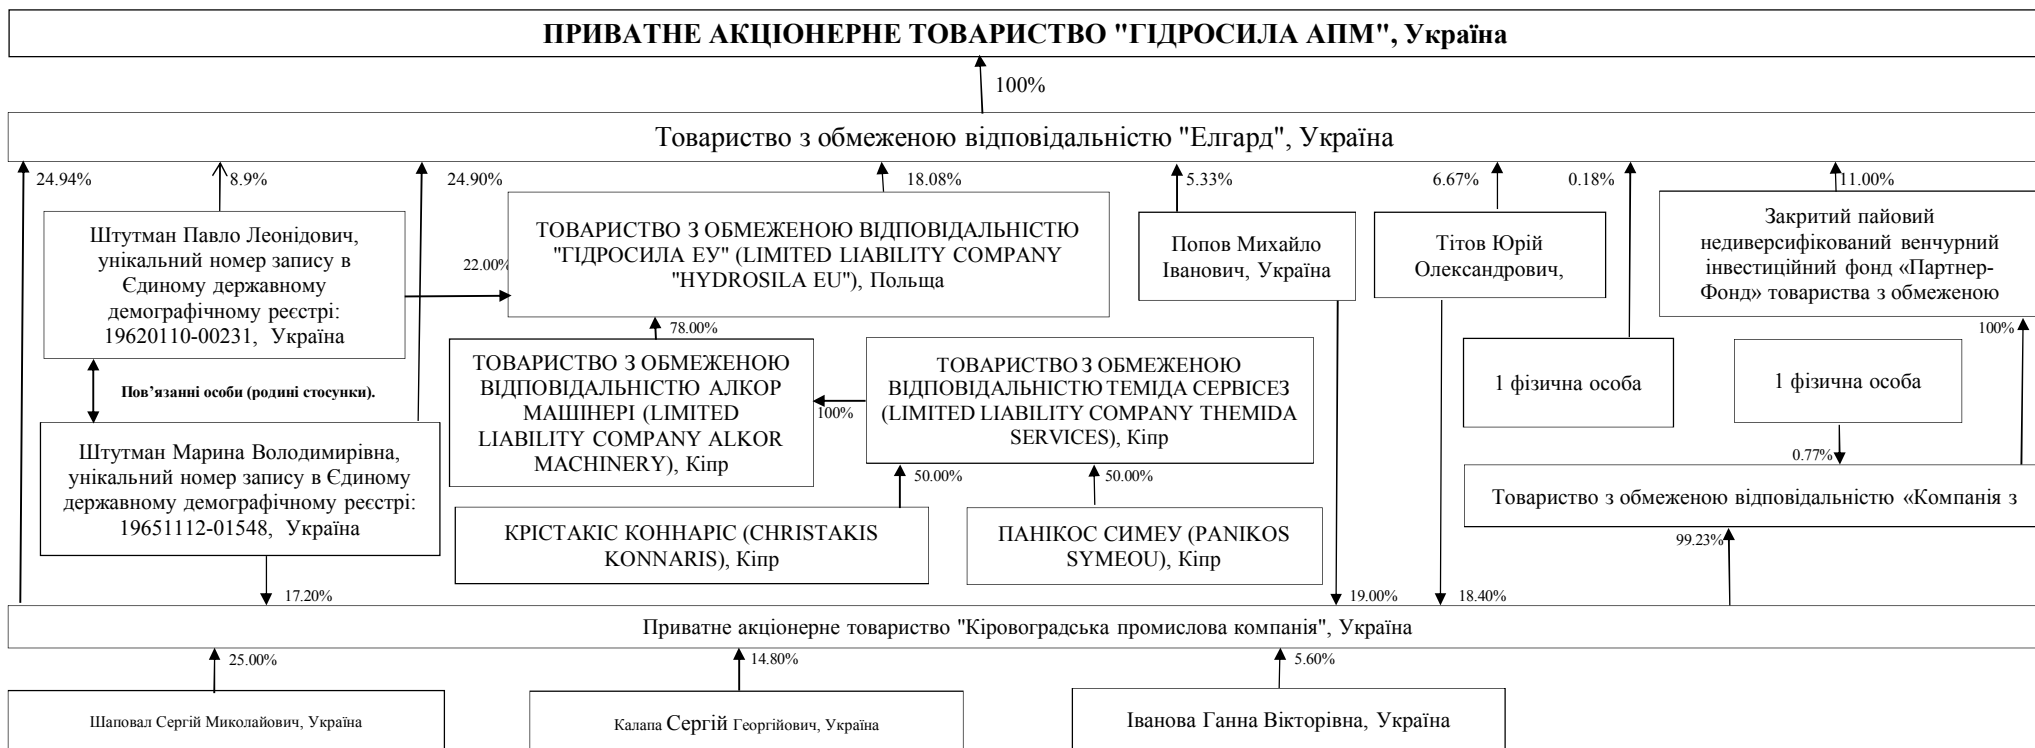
ПРИВАТНЕ АКЦІОНЕРНЕ ТОВАРИСТВО "ГІДРОСИЛА АПМ", Україна

100%

Товариство з обмеженою відповідальністю "Елгард", Україна

24.94%

8.9%

24.90%

18.08%

5.33%

6.67%

0.18%

11.00%

Штутман Павло Леонідович, унікальний номер запису в Єдиному державному демографічному реєстрі: 19620110-00231, Україна

22.00%

ТОВАРИСТВО З ОБМЕЖЕНОЮ ВІДПОВІДАЛЬНІСТЮ "ГІДРОСИЛА ЕУ" (LIMITED LIABILITY COMPANY "HYDROSILA EU"), Польща

Попов Михайло Іванович, Україна

Тітов Юрій Олександрович,

Закритий пайовий недиверсифікований венчурний інвестиційний фонд «Партнер-Фонд» товариства з обмеженою

78.00%

100%

Пов'язанні особи (родинні стосунки).

ТОВАРИСТВО З ОБМЕЖЕНОЮ ВІДПОВІДАЛЬНІСТЮ АЛКОР МАШИНЕРІ (LIMITED LIABILITY COMPANY ALKOR MACHINERY), Кіпр

100%

ТОВАРИСТВО З ОБМЕЖЕНОЮ ВІДПОВІДАЛЬНІСТЮ ТЕМІДА СЕРВІСЕЗ (LIMITED LIABILITY COMPANY THEMIDA SERVICES), Кіпр

1 фізична особа

1 фізична особа

Штутман Марина Володимирівна, унікальний номер запису в Єдиному державному демографічному реєстрі: 19651112-01548, Україна

50.00%

50.00%

0.77%

Товариство з обмеженою відповідальністю «Компанія з

КРІСТАКІС КОННАРІС (CHRISTAKIS KONNARIS), Кіпр

ПАНІКОС СИМЕУ (PANIKOS SYMEOU), Кіпр

99.23%

17.20%

19.00%

18.40%

Приватне акціонерне товариство "Кіровоградська промислова компанія", Україна

25.00%

14.80%

5.60%

Шаповал Сергій Миколайович, Україна

Калапа Сергій Георгійович, Україна

Іванова Ганна Вікторівна, Україна